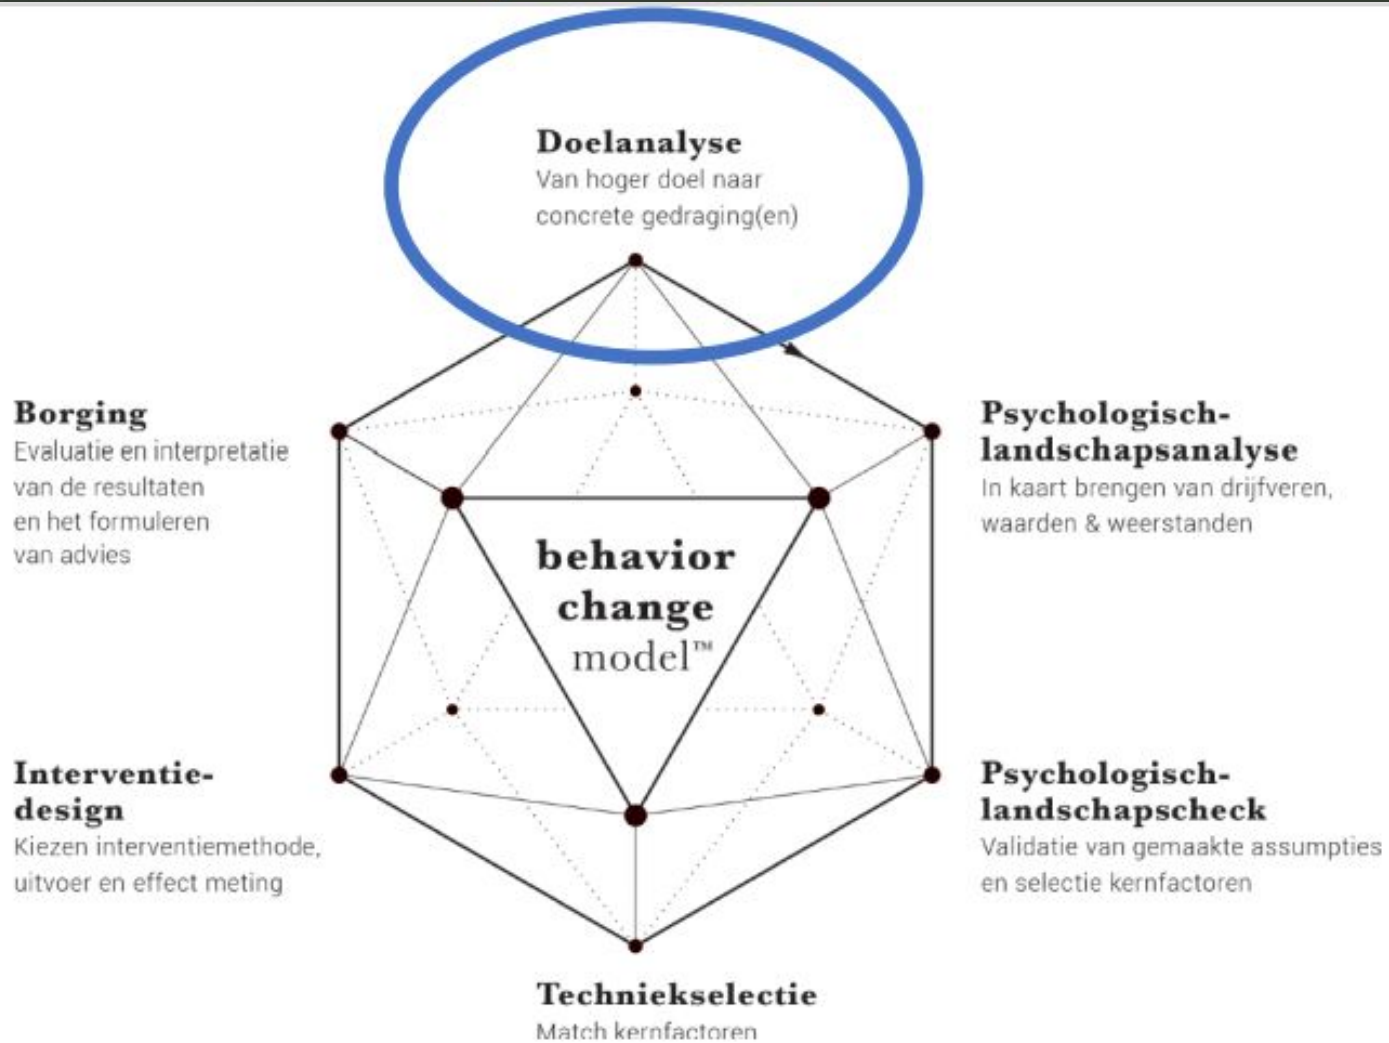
Doelanalyse
Van hoger doel naar concrete gedraging(en)

Borging
Evaluatie en interpretatie van de resultaten en het formuleren van advies

Psychologisch-landschapsanalyse
In kaart brengen van drijfveren, waarden & weerstanden

behavior change model™

Interventie-design
Kiezen interventiemethode, uitvoer en effect meting

Psychologisch-landschapscheck
Validatie van gemaakte assumpties en selectie kernfactoren

Techniekselectie
Match kernfactoren